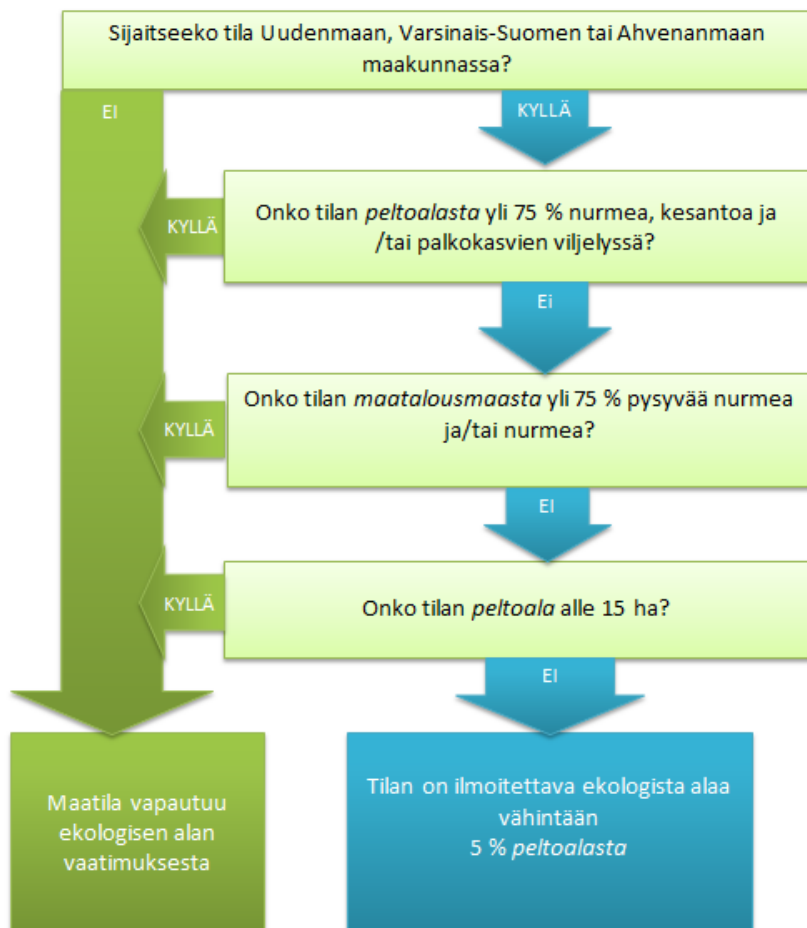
Sijaitseeko tila Uudenmaan, Varsinais-Suomen tai Ahvenanmaan maakunnassa?

EI

KYLLÄ

KYLLÄ

Onko tilan *peltoalasta* yli 75 % nurmea, kesantoa ja /tai palkokasvien viljelyssä?

Ei

KYLLÄ

Onko tilan *maatalousmaasta* yli 75 % pysyvää nurmea ja/tai nurmea?

EI

KYLLÄ

Onko tilan *peltoala* alle 15 ha?

EI

Maatila vapautuu ekologisen alan vaatimuksesta

Tilan on ilmoitettava ekologista alaa vähintään 5 % *peltoalasta*